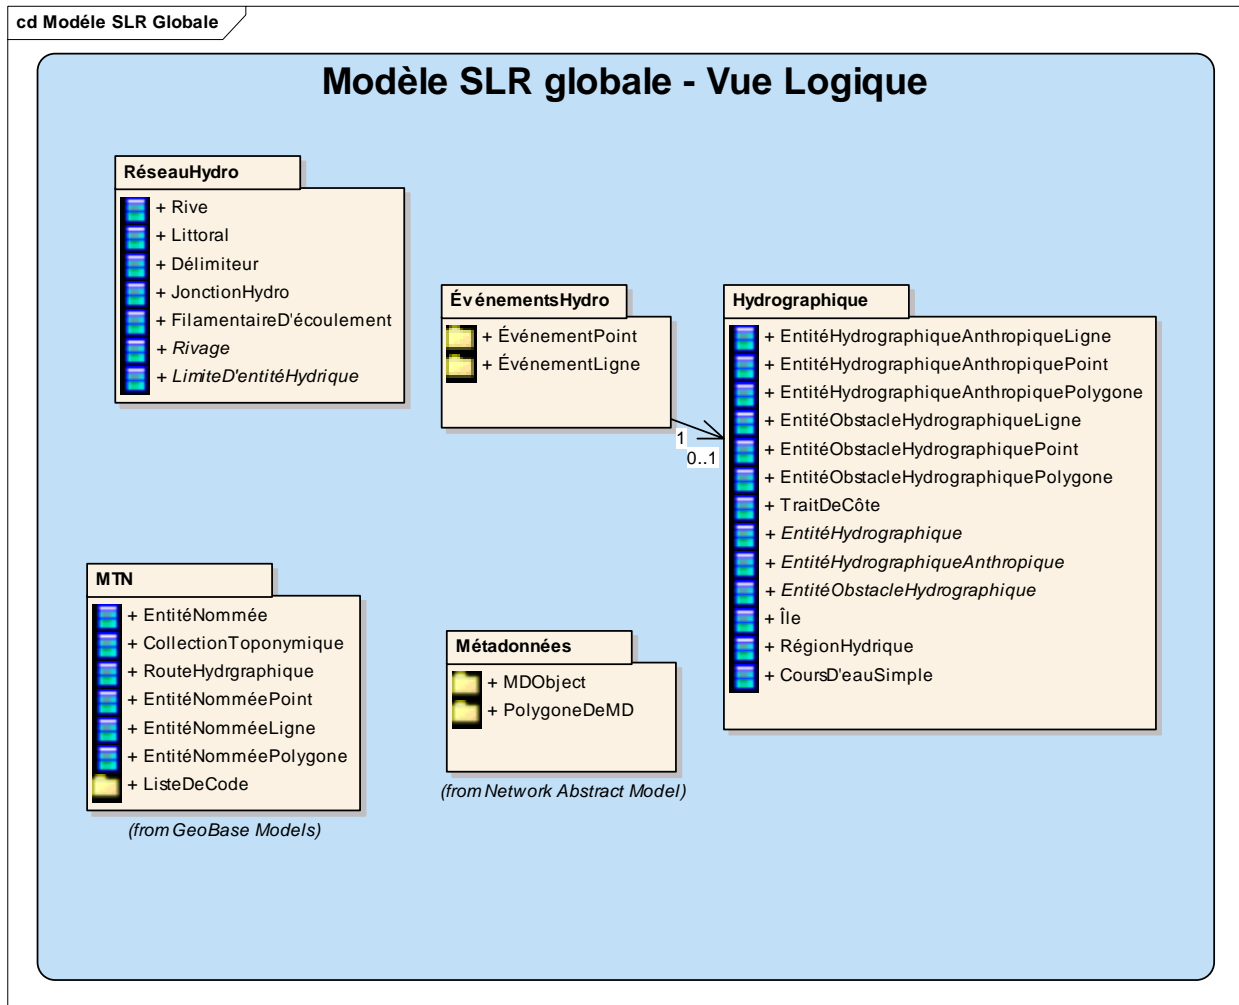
cd Modéle SLR Globale

Modèle SLR globale - Vue Logique

RéseauHydro

+ Rive
+ Littoral
+ Délimiteur
+ JonctionHydro
+ FilamentaireD'écoulement
+ Rivage
+ LimiteD'entitéHydrique

ÉvénementsHydro

+ ÉvénementPoint
+ ÉvénementLigne

1
0..1

Hydrographique

+ EntitéHydrographiqueAnthropiqueLigne
+ EntitéHydrographiqueAnthropiquePoint
+ EntitéHydrographiqueAnthropiquePolygone
+ EntitéObstacleHydrographiqueLigne
+ EntitéObstacleHydrographiquePoint
+ EntitéObstacleHydrographiquePolygone
+ TraitDeCôte
+ EntitéHydrographique
+ EntitéHydrographiqueAnthropique
+ EntitéObstacleHydrographique
+ Île
+ RégionHydrique
+ CoursD'eauSimple

MTN

+ EntitéNommée
+ CollectionToponymique
+ RouteHydrgraphique
+ EntitéNomméePoint
+ EntitéNomméeLigne
+ EntitéNomméePolygone
+ ListeDeCode

(from GeoBase Models)

Métadonnées

+ MDObject
+ PolygoneDeMD

(from Network Abstract Model)